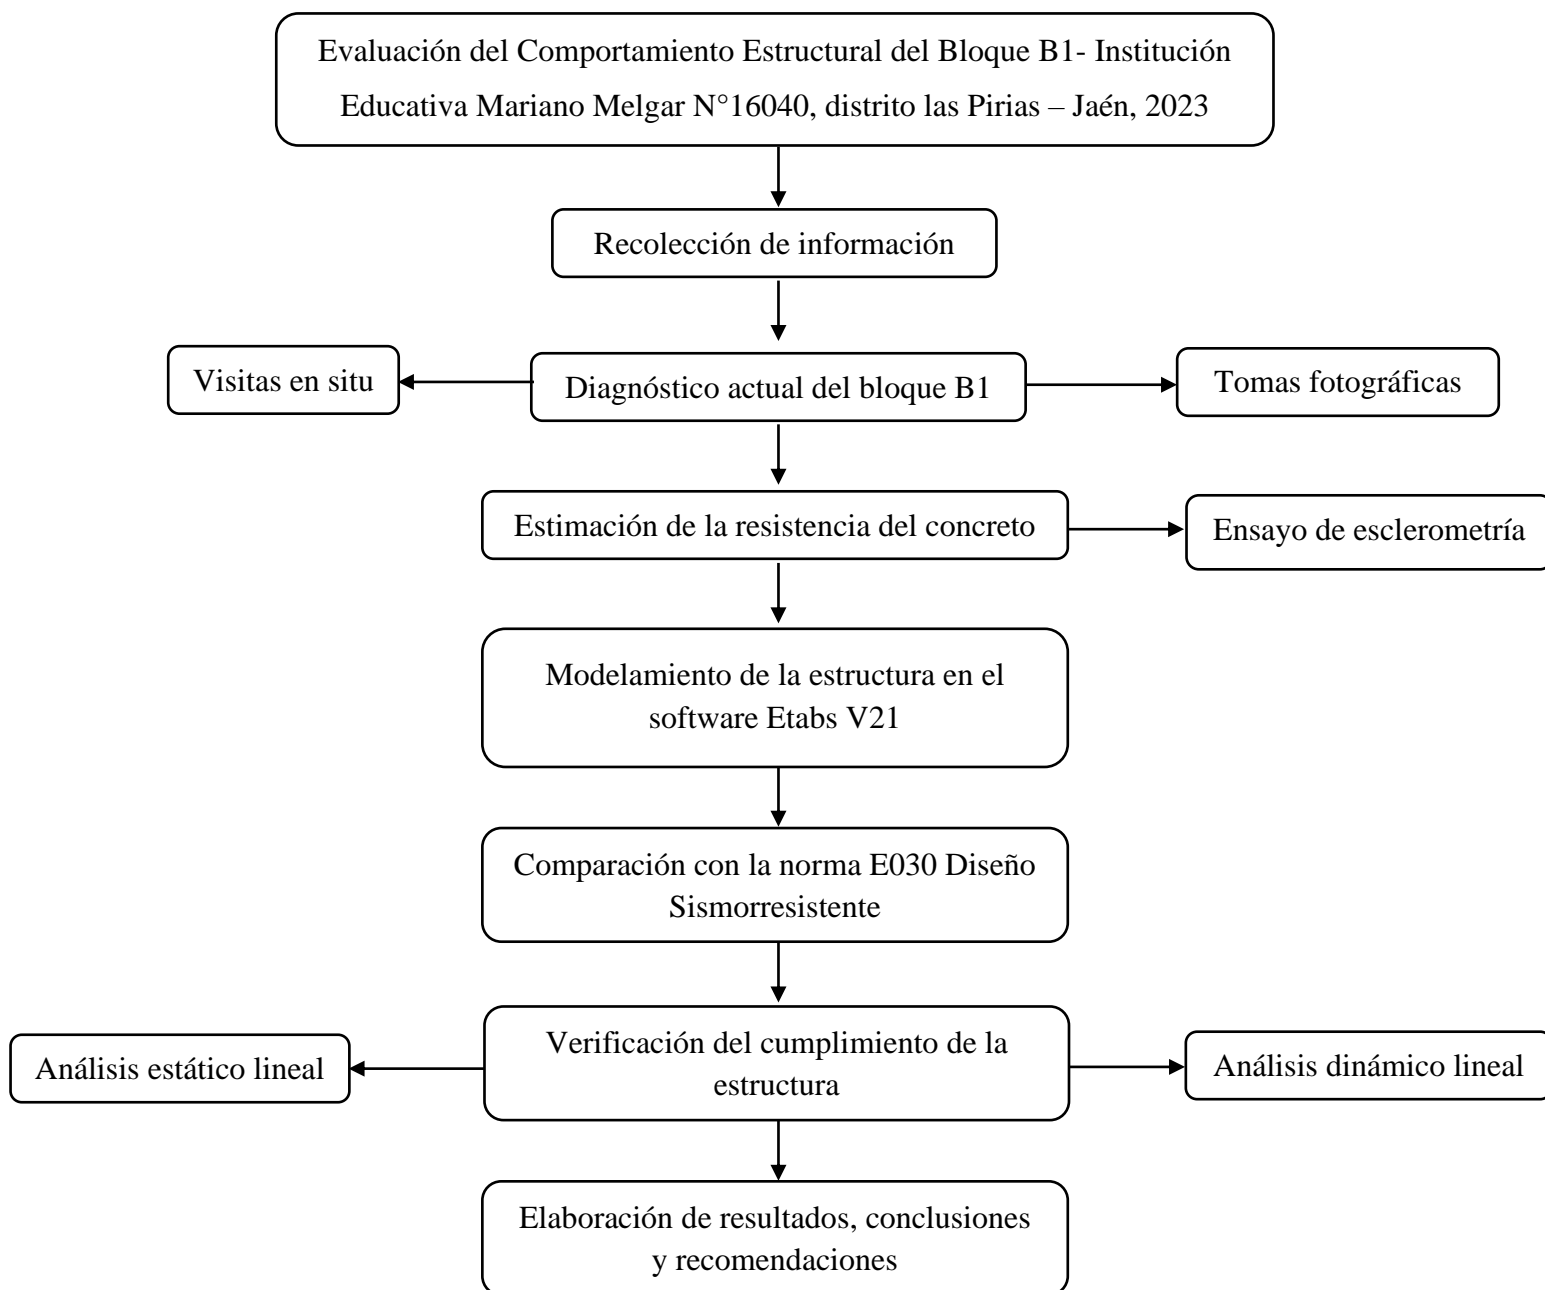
Evaluación del Comportamiento Estructural del Bloque B1- Institución Educativa Mariano Melgar N°16040, distrito las Pirias – Jaén, 2023

Recolección de información

Visitas en situ

Diagnóstico actual del bloque B1

Tomas fotográficas

Estimación de la resistencia del concreto

Ensayo de esclerometría

Modelamiento de la estructura en el software Etabs V21

Comparación con la norma E030 Diseño Sismorresistente

Análisis estático lineal

Verificación del cumplimiento de la estructura

Análisis dinámico lineal

Elaboración de resultados, conclusiones y recomendaciones